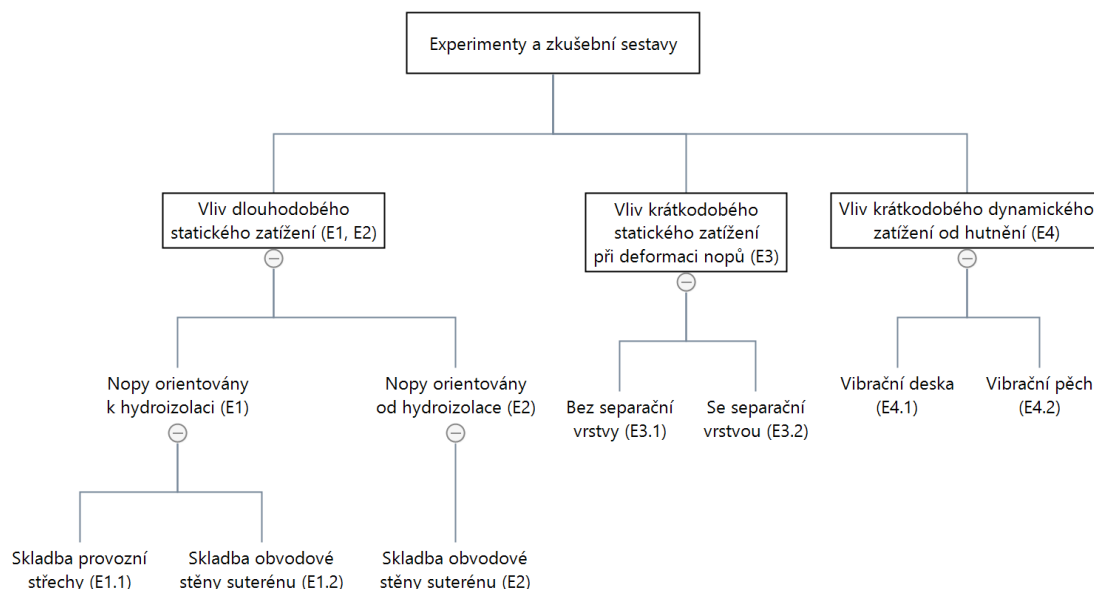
Experimenty a zkušební sestavy

Vliv dlouhodobého statického zatížení (E1, E2)

Vliv krátkodobého statického zatížení při deformaci nopů (E3)

Vliv krátkodobého dynamického zatížení od hutnění (E4)

Nopy orientovány k hydroizolaci (E1)

Nopy orientovány od hydroizolace (E2)

Bez separační vrstvy (E3.1)

Se separační vrstvou (E3.2)

Vibrační deska (E4.1)

Vibrační pěch (E4.2)

Skladba provozní střechy (E1.1)

Skladba obvodové stěny suterénu (E1.2)

Skladba obvodové stěny suterénu (E2)